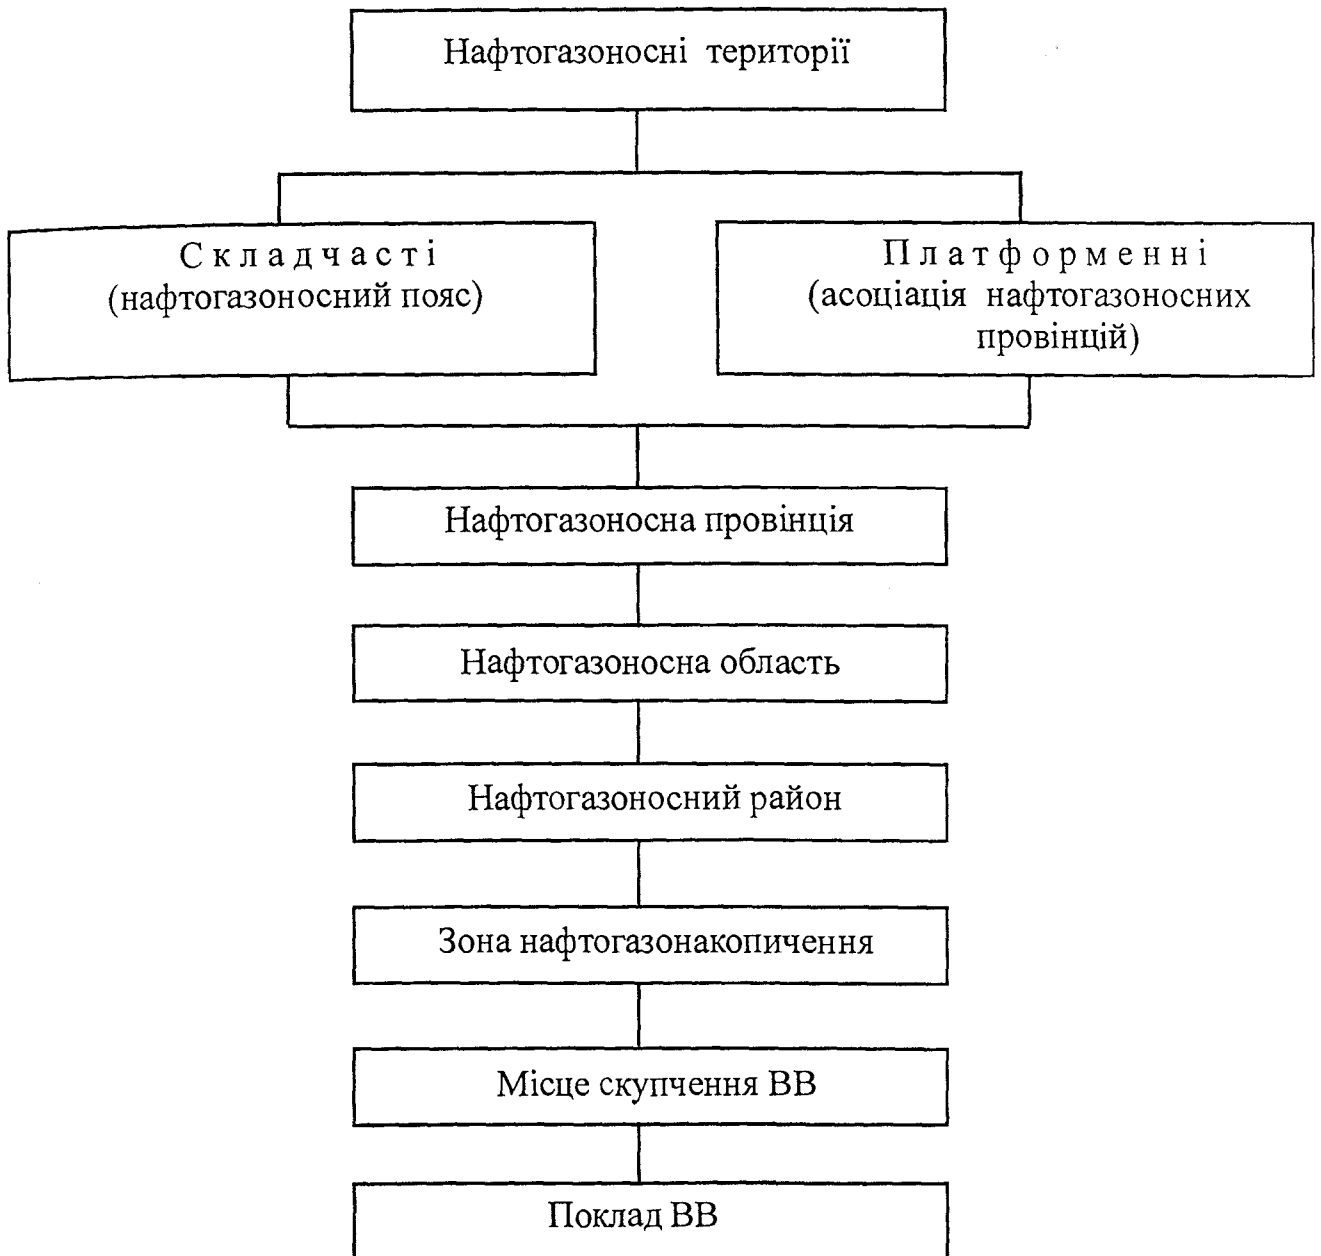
Нафтогазоносні території

Складчасті
(нафтогазоносний пояс)

Платформенні
(асоціація нафтогазоносних провінцій)

Нафтогазоносна провінція

Нафтогазоносна область

Нафтогазоносний район

Зона нафтогазонакопичення

Місце скупчення ВВ

Поклад ВВ